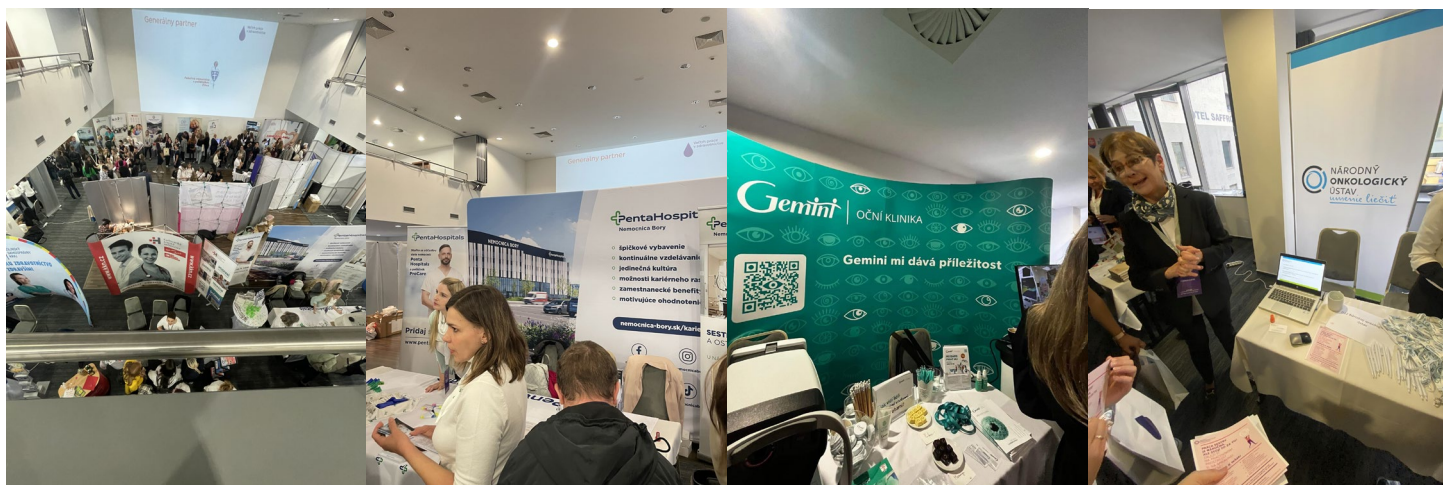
Generálny partner

Generálny partner

PentaHospitals

PentaHospitals
Nemocnica Bory

špičkové vybavenie
kontinuálne vzdelávanie
jedinečná kultúra
možnosti kariérneho ra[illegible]
zamestnanecké benefit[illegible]
motivujúce ohodnoten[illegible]

nemocnica-bory.sk/karie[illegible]

NEMOCNICA BORY

Gemini | OČNÍ KLINIKA

Gemini mi dává příležitost

NÁRODNÝ ONKOLOGICKÝ ÚSTAV
spoločne liečiť

HOTEL SAFFR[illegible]